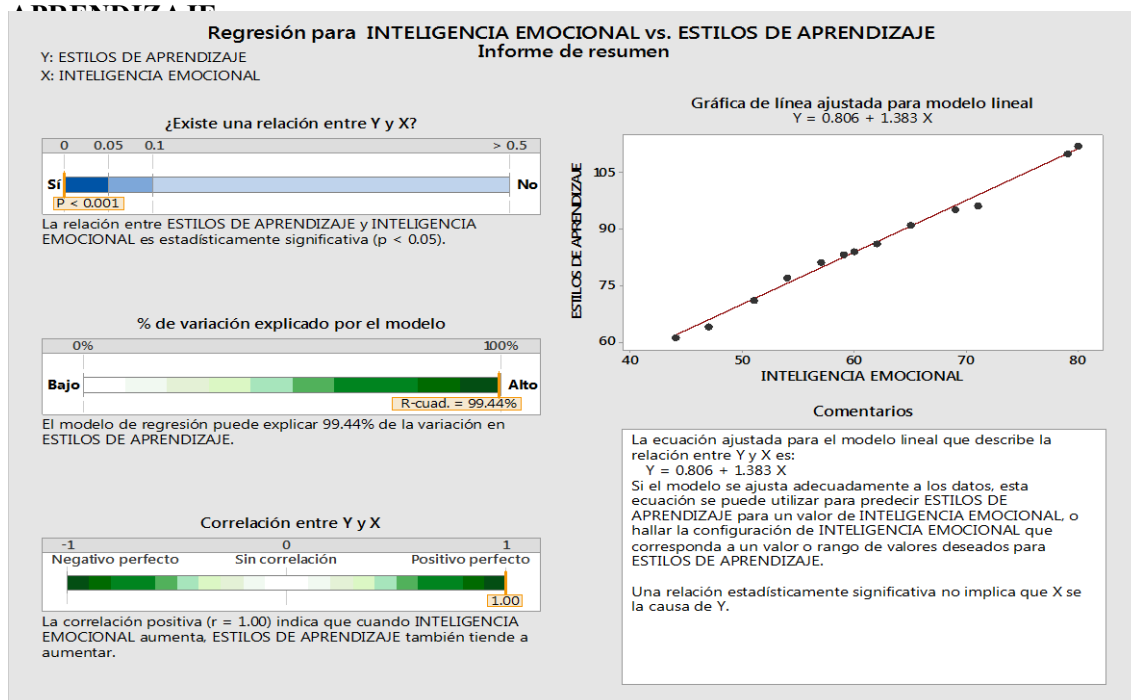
APRENDIZAJE

Regresión para INTELIGENCIA EMOCIONAL vs. ESTILOS DE APRENDIZAJE
Informe de resumen

Y: ESTILOS DE APRENDIZAJE
X: INTELIGENCIA EMOCIONAL

¿Existe una relación entre Y y X?

0 0.05 0.1 > 0.5

Sí No

P < 0.001

La relación entre ESTILOS DE APRENDIZAJE y INTELIGENCIA EMOCIONAL es estadísticamente significativa (p < 0.05).

% de variación explicado por el modelo

0% 100%

Bajo Alto

R-cuad. = 99.44%

El modelo de regresión puede explicar 99.44% de la variación en ESTILOS DE APRENDIZAJE.

Correlación entre Y y X

-1 0 1

Negativo perfecto Sin correlación Positivo perfecto

1.00

La correlación positiva (r = 1.00) indica que cuando INTELIGENCIA EMOCIONAL aumenta, ESTILOS DE APRENDIZAJE también tiende a aumentar.

Gráfica de línea ajustada para modelo lineal
Y = 0.806 + 1.383 X

ESTILOS DE APRENDIZAJE

105
90
75
60

40 50 60 70 80

INTELIGENCIA EMOCIONAL

Comentarios

La ecuación ajustada para el modelo lineal que describe la relación entre Y y X es:
Y = 0.806 + 1.383 X
Si el modelo se ajusta adecuadamente a los datos, esta ecuación se puede utilizar para predecir ESTILOS DE APRENDIZAJE para un valor de INTELIGENCIA EMOCIONAL, o hallar la configuración de INTELIGENCIA EMOCIONAL que corresponda a un valor o rango de valores deseados para ESTILOS DE APRENDIZAJE.

Una relación estadísticamente significativa no implica que X se la causa de Y.